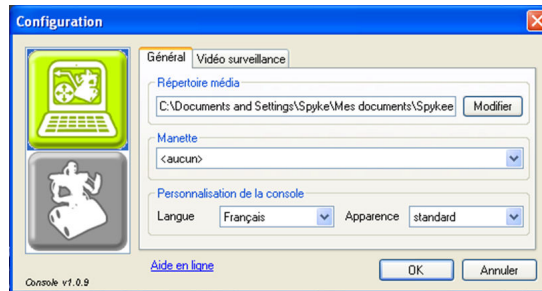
Configuration

Général | Vidéo surveillance

Répertoire média

C:\Documents and Settings\Spyke\Mes documents\Spykee

Modifier

Manette

<aucun>

Personnalisation de la console

Langue | Français

Apparence | standard

Console v1.0.9

Aide en ligne

OK

Annuler